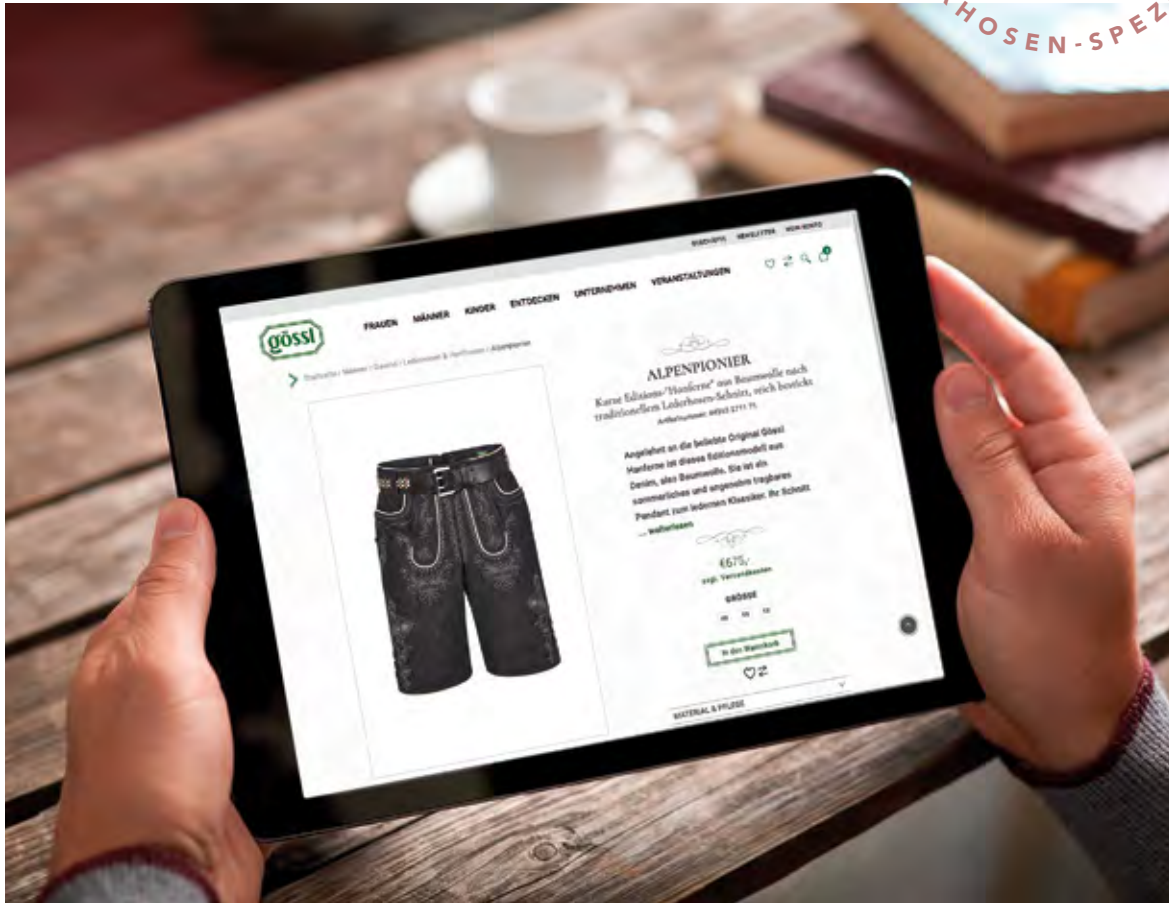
HOSEN-SPEZ

STORESUCHE NEWSLETTER MEIN KONTO

gössl

FRAUEN MÄNNER KINDER ENTDECKEN UNTERNEHMEN VERANSTALTUNGEN

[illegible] / Männer / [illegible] / Lederhosen & Hanfhosen / Alpenpionier

ALPENPIONIER

Kurze Editions-"Hanferne" aus Baumwolle nach traditionellem Lederhosen-Schnitt, reich bestickt

Artikelnummer: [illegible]

Angelehnt an die beliebte Original Gössl Hanferne ist dieses Editionsmodell aus Denim, also Baumwolle. Sie ist ein sommerliches und angenehm tragbares Pendant zum ledernen Klassiker. Ihr Schnitt ... weiterlesen

€675,-
zzgl. Versandkosten

GRÖSSE

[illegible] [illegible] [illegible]

In den Warenkorb

MATERIAL & PFLEGE